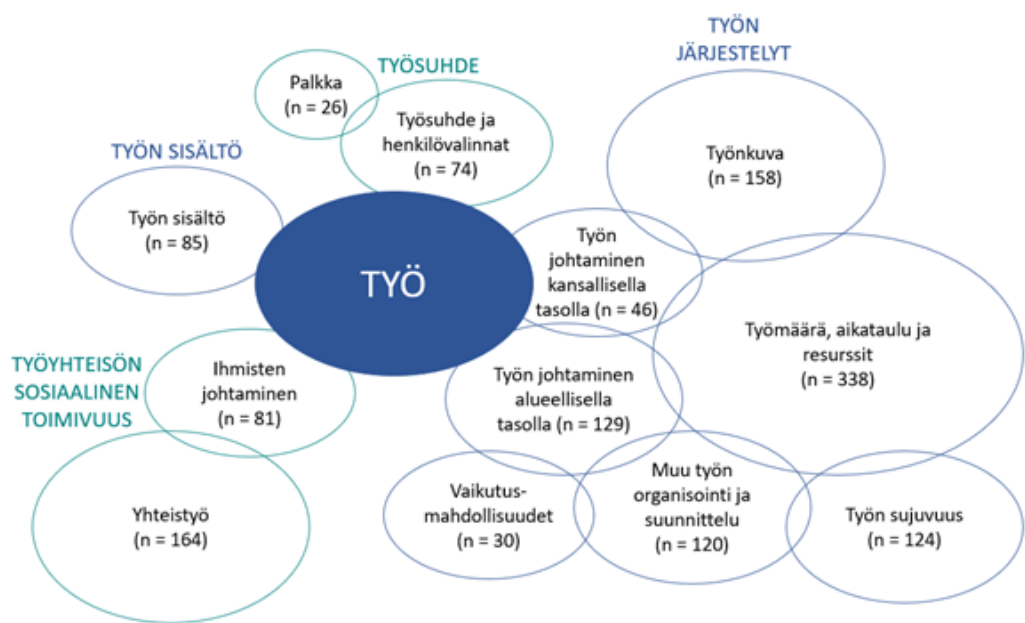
TYÖSUHDE

Palkka
(n = 26)

Työsuhde ja henkilövalinnat
(n = 74)

TYÖN JÄRJESTELYT

Työnkuva
(n = 158)

TYÖN SISÄLTÖ

Työn sisältö
(n = 85)

TYÖ

Työn johtaminen kansallisella tasolla (n = 46)

Työmäärä, aikataulu ja resurssit
(n = 338)

TYÖYHTEISÖN SOSIAALINEN TOIMIVUUS

Ihmisten johtaminen
(n = 81)

Työn johtaminen alueellisella tasolla (n = 129)

Yhteistyö
(n = 164)

Vaikutusmahdollisuudet
(n = 30)

Muu työn organisointi ja suunnittelu
(n = 120)

Työn sujuvuus
(n = 124)